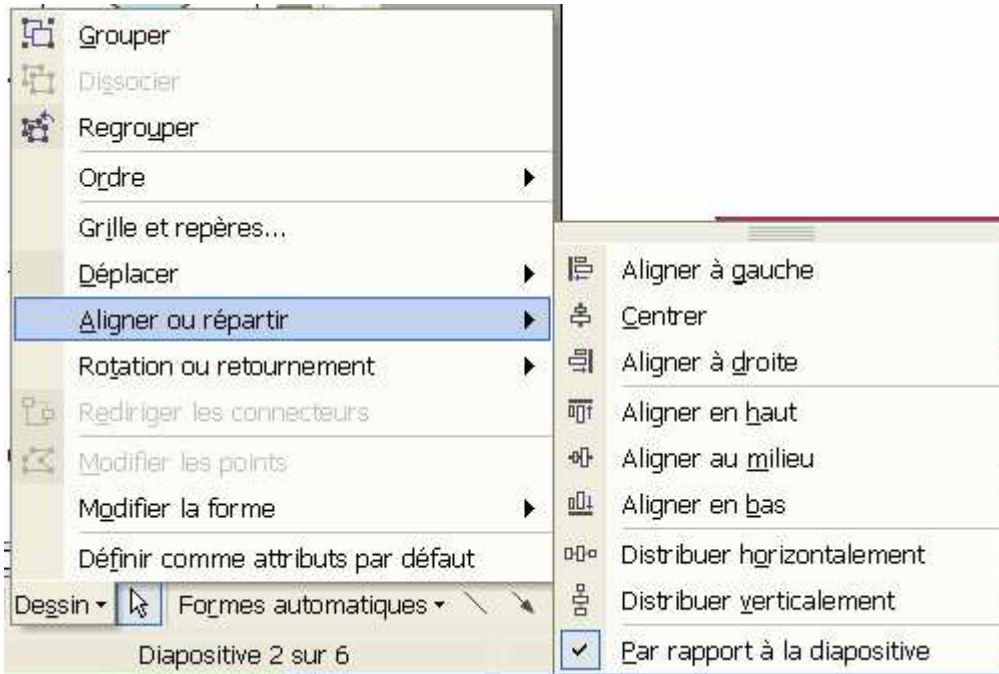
Grouper
Dissocier
Regrouper
Ordre
Grille et repères...
Déplacer
Aligner ou répartir
Rotation ou retournement
Rediriger les connecteurs
Modifier les points
Modifier la forme
Définir comme attributs par défaut

Aligner à gauche
Centrer
Aligner à droite
Aligner en haut
Aligner au milieu
Aligner en bas
Distribuer horizontalement
Distribuer verticalement
Par rapport à la diapositive

Dessin ▾ Formes automatiques ▾

Diapositive 2 sur 6